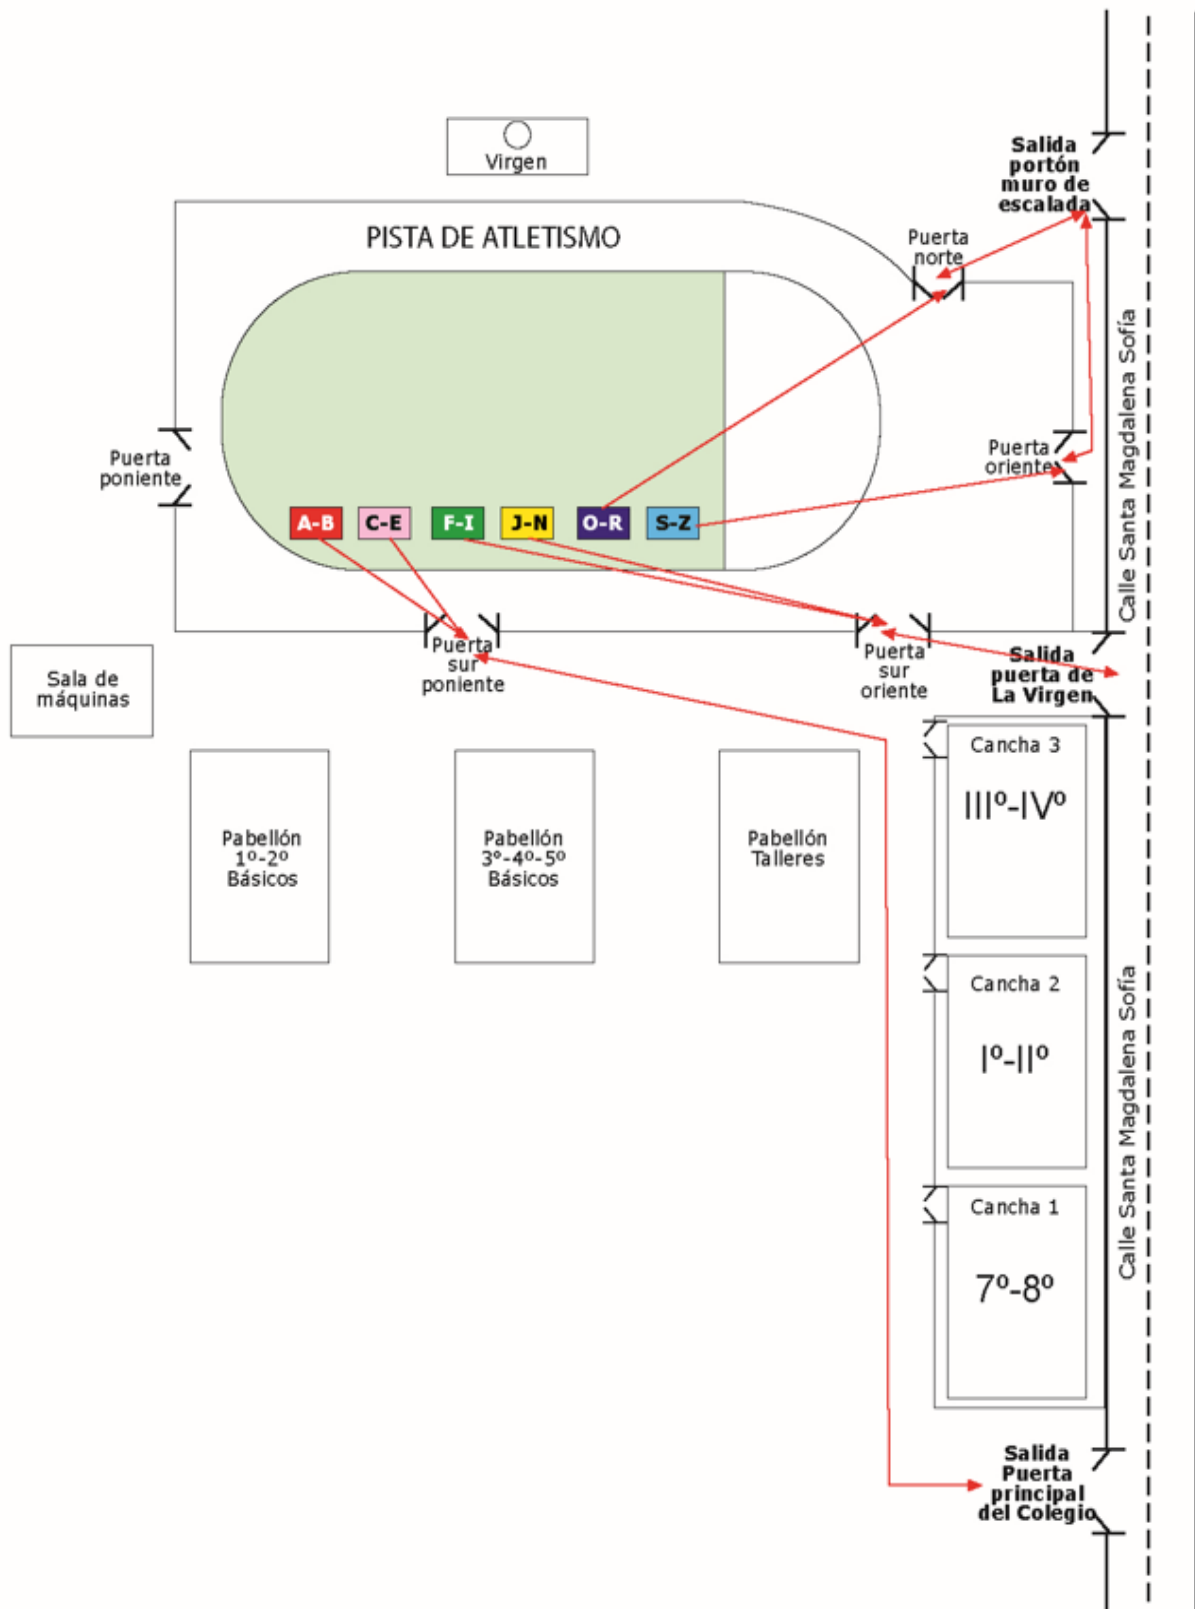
Virgen

Salida portón muro de escalada

PISTA DE ATLETISMO

Puerta norte

Calle Santa Magdalena Sofía

Puerta poniente

Puerta oriente

A-B C-E F-I J-N O-R S-Z

Puerta sur poniente

Puerta sur oriente

Salida puerta de La Virgen

Sala de máquinas

Pabellón 1º-2º Básicos

Pabellón 3º-4º-5º Básicos

Pabellón Talleres

Cancha 3
IIIº-IVº

Cancha 2
Iº-IIº

Calle Santa Magdalena Sofía

Cancha 1
7º-8º

Salida Puerta principal del Colegio